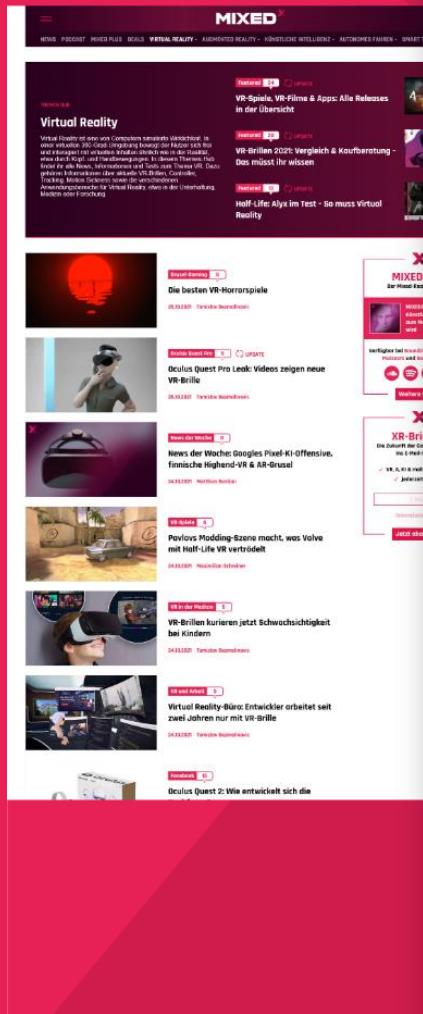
MIXED

NEWS PODCAST MIXED PLUS DEALS VIRTUAL REALITY AUGMENTED REALITY KÜNSTLICHE INTELLIGENZ AUTONOMES FAHREN SMART T

THEMENSEITE

Virtual Reality

Virtual Reality ist eine von Computern simulierte Wirklichkeit, in einer virtuellen 360-Grad-Umgebung bewegt die Nutzer sich frei und interagiert mit virtuellen Inhalten ähnlich wie in der Realität, etwa durch Kopf- und Handbewegungen. In diesem Themen-Hub findet ihr alle News, Informationen und Tests zum Thema VR. Dazu gehören Informationen über aktuelle VR-Brillen, Controller, Tracking, Motion Sickness sowie die verschiedenen Anwendungsbereiche für Virtual Reality, etwa in der Unterhaltung, Medizin oder Forschung.

Featured 24 Update

VR-Spiele, VR-Filme & Apps: Alle Releases in der Übersicht

Featured 20 Update

VR-Brillen 2021: Vergleich & Kaufberatung - Das müsst ihr wissen

Featured 10 Update

Half-Life: Alyx im Test - So muss Virtual Reality

Grusel-Gaming 0

Die besten VR-Horrorspiele

Oculus Quest Pro 5 Update

Oculus Quest Pro Leak: Videos zeigen neue VR-Brille

News der Woche 0

News der Woche: Googles Pixel-KI-Offensive, finnische Highend-VR & AR-Grusel

VR-Spiele 6

Pavlovs Modding-Szene macht, was Valve mit Half-Life VR vertrödelt

VR in der Medizin 3

VR-Brillen kurieren jetzt Schwachsichtigkeit bei Kindern

VR und Arbeit 9

Virtual Reality-Büro: Entwickler arbeitet seit zwei Jahren nur mit VR-Brille

Facebook 15

Oculus Quest 2: Wie entwickelt sich die

MIXED
Der Mixed-Real

XR-Bri
Die Zukunft der C
Jetzt abo